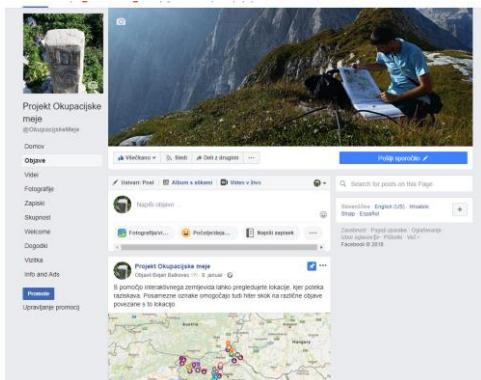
Projekt Okupacijske meje
@OkupacijskeMeje

Domov
Objave
Videi
Fotografije
Zapiski
Skupnost
Welcome
Dogodki
Vizitka
Info and Ads

Promote
Upravljanje promocij

Všečkano
Sledi
Deli z drugimi
...
Pošlji sporočilo

Ustvari: Post
Album s slikami
Video v živo

Napiši objavo ...

Fotografija/vi...
Počutje/deja...
Napiši zapisek
...

Search for posts on this Page

Slovenščina · English (US) · Hrvatski · Srpski · Español

Zasebnost · Pogoji uporabe · Oglaševanje · Izbor oglasov · Piškotki · Več · Facebook © 2018

Projekt Okupacijske meje
Objavil Bejan Balkovec · 8. januar ·

S pomočjo interaktivnega zemljevida lahko pregledujete lokacije, kjer poteka raziskava. Posamezne oznake omogočajo tudi hiter skok na različne objave povezane s to lokacijo